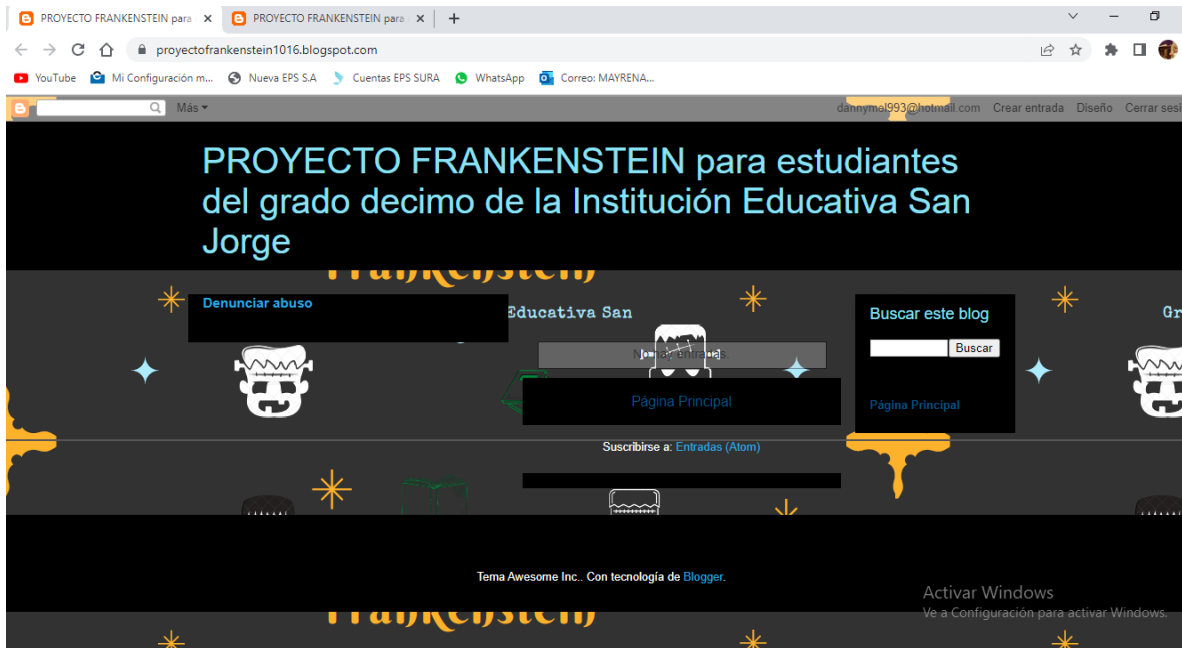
PROYECTO FRANKENSTEIN para ✕ PROYECTO FRANKENSTEIN para ✕ +

proyectofrankenstein1016.blogspot.com

YouTube Mi Configuración m... Nueva EPS S.A Cuentas EPS SURA WhatsApp Correo: MAYRENA...

Más ▾ dannymal993@hotmail.com Crear entrada Diseño Cerrar sesi

PROYECTO FRANKENSTEIN para estudiantes del grado decimo de la Institución Educativa San Jorge

Frankenstein

Denunciar abuso

Educativa San

No hay entradas.

Página Principal

Suscribirse a: Entradas (Atom)

Buscar este blog

Buscar

Página Principal

Gr

Tema Awesome Inc.. Con tecnología de Blogger.

Activar Windows
Ve a Configuración para activar Windows.

Frankenstein